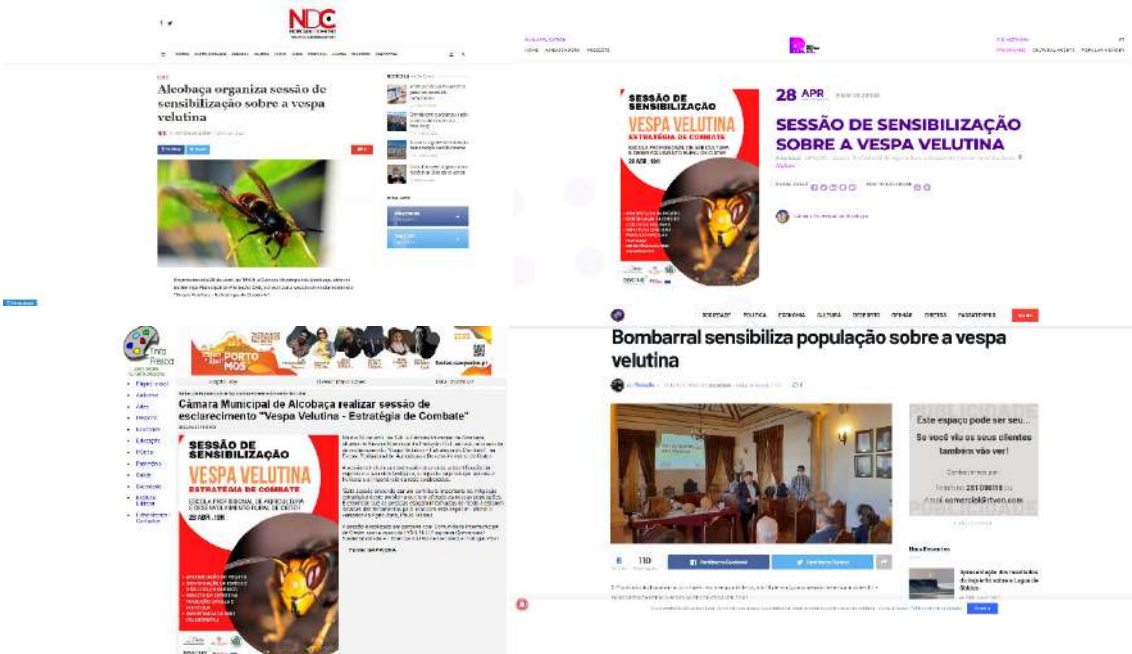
NDC

Alcobaça organiza sessão de sensibilização sobre a vespa velutina

28 APR

SESSÃO DE SENSIBILIZAÇÃO SOBRE A VESPA VELUTINA

SESSÃO DE SENSIBILIZAÇÃO
VESPA VELUTINA
ESTRATÉGIA DE COMBATE
28 ABR. 10H

Câmara Municipal de Alcobaça realizar sessão de esclarecimento "Vespa Velutina - Estratégia de Combate"

SESSÃO DE SENSIBILIZAÇÃO
VESPA VELUTINA
ESTRATÉGIA DE COMBATE
ESCOLA PROFISSIONAL DE AGRICULTURA E DESENVOLVIMENTO RURAL DE CISTER
28 ABR. 10H

PORTO MOS

Bombarral sensibiliza população sobre a vespa velutina

SOCIEDADE POLÍTICA ECONOMIA CULTURA DESPORTO OPINIÃO DIRETOS PASSATEMPOS

Este espaço pode ser seu...
Se você viu os seus clientes também vão ver!

Partilhar no Facebook
Partilhar no Twitter